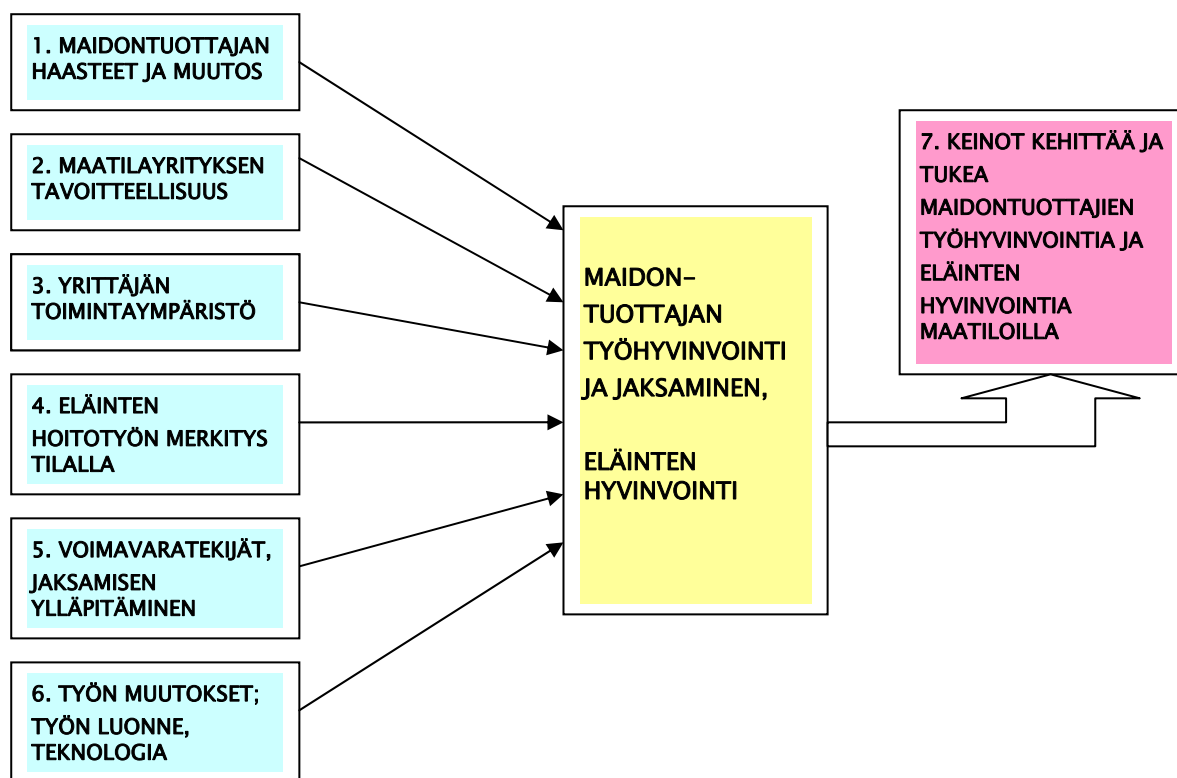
1. MAIDONTUOTTAJAN HAASTEET JA MUUTOS

2. MAATILAYRITYKSEN TAVOITTEELLISUUS

3. YRITTÄJÄN TOIMINTAYMPÄRISTÖ

4. ELÄINTEN HOITOTYÖN MERKITYS TILALLA

5. VOIMAVARATEKIJÄT, JAKSAMISEN YLLÄPITÄMINEN

6. TYÖN MUUTOKSET; TYÖN LUONNE, TEKNOLOGIA

MAIDON-TUOTTAJAN TYÖHYVINVOINTI JA JAKSAMINEN,

ELÄINTEN HYVINVOINTI

7. KEINOT KEHITTÄÄ JA TUKEA MAIDONTUOTTAJIEN TYÖHYVINVOINTIA JA ELÄINTEN HYVINVOINTIA MAATILOILLA